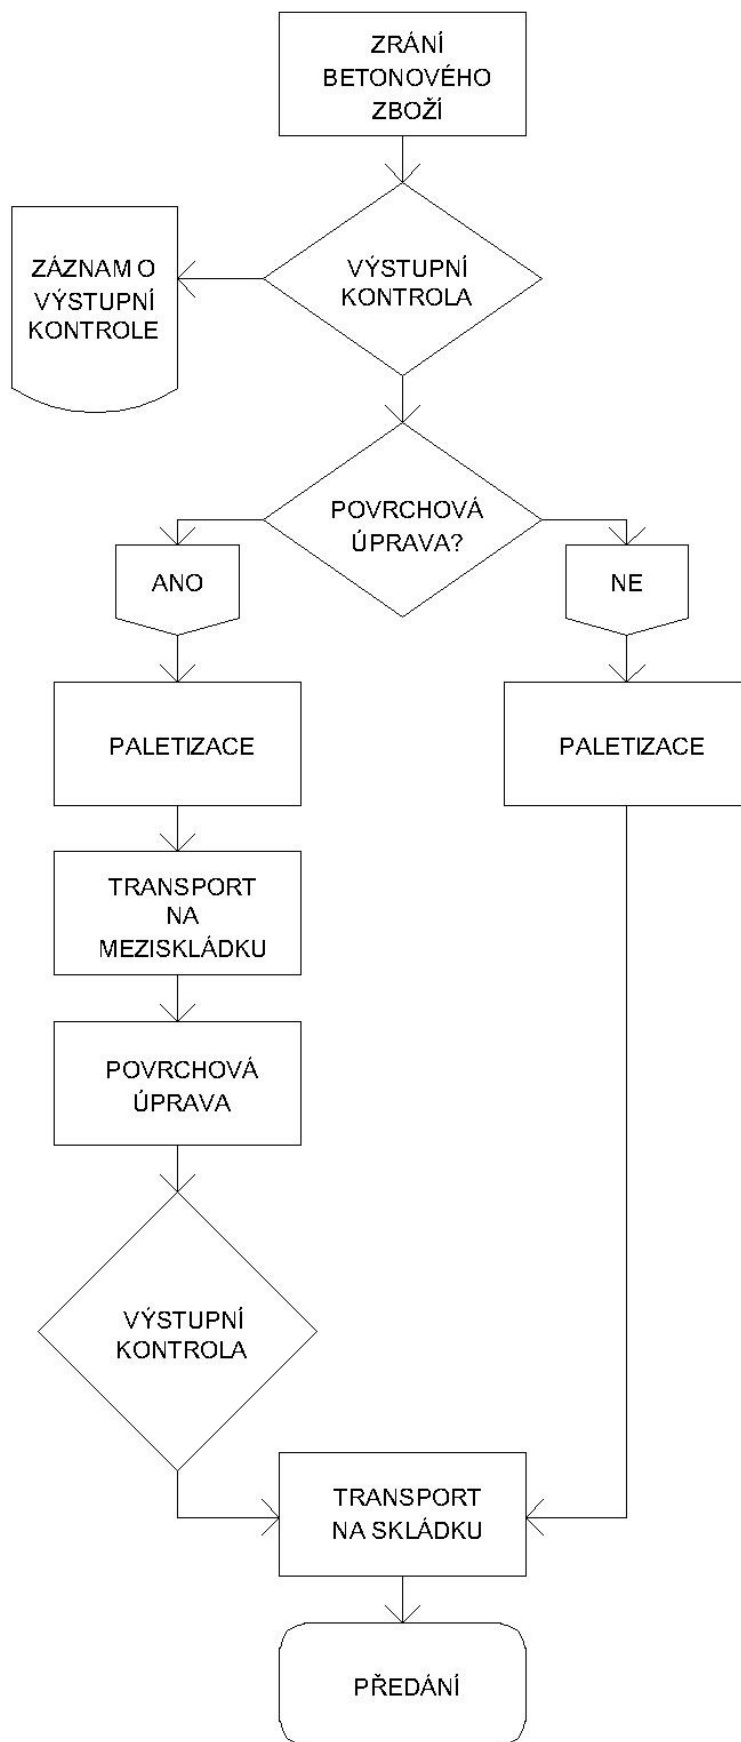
ZRÁNÍ BETONOVÉHO ZBOŽÍ

ZÁZNAM O VÝSTUPNÍ KONTROLE

VÝSTUPNÍ KONTROLA

POVRCHOVÁ ÚPRAVA?

ANO

NE

PALETIZACE

PALETIZACE

TRANSPORT NA MEZISKLÁDKU

POVRCHOVÁ ÚPRAVA

VÝSTUPNÍ KONTROLA

TRANSPORT NA SKLÁDKU

PŘEDÁNÍ